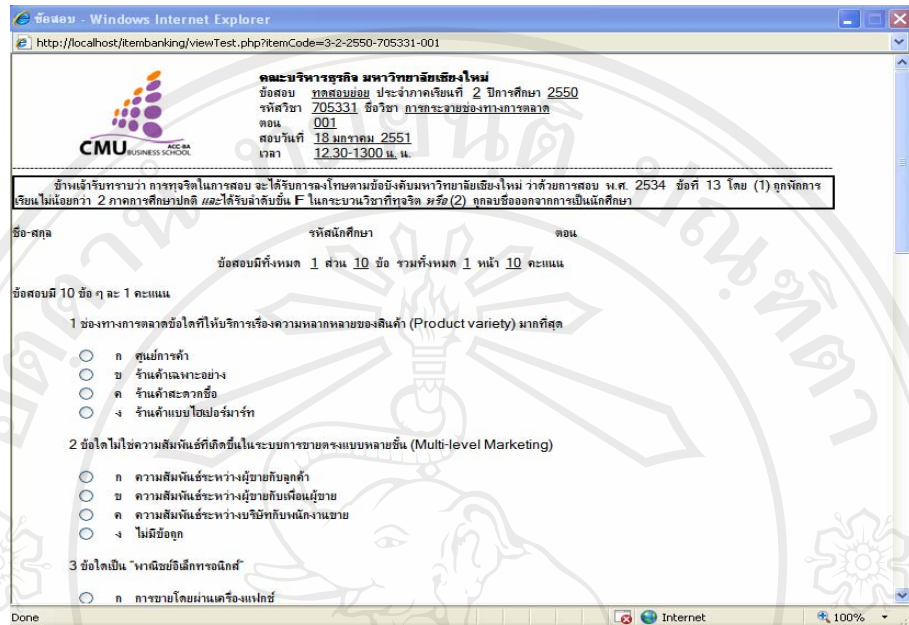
ข้อสอบ - Windows Internet Explorer

http://localhost/itembanking/viewTest.php?itemCode=3-2-2550-705331-001

CMU ACC-BA BUSINESS SCHOOL

คณะบริหารธุรกิจ มหาวิทยาลัยเชียงใหม่
ข้อสอบ ทดสอบย่อย ประจำภาคเรียนที่ 2 ปีการศึกษา 2550
รหัสวิชา 705331 ชื่อวิชา การกระจายช่องทางการตลาด
ตอน 001
สอบวันที่ 18 มกราคม 2551
เวลา 12.30-1300 น. น.

ข้าพเจ้ารับทราบว่า การทุจริตในการสอบ จะได้รับการลงโทษตามข้อบังคับมหาวิทยาลัยเชียงใหม่ ว่าด้วยการสอบ พ.ศ. 2534 ข้อที่ 13 โดย (1) ถูกพักการเรียนไม่น้อยกว่า 2 ภาคการศึกษาปกติ และได้รับลำดับขั้น F ในกระบวนวิชาที่ทุจริต หรือ (2) ถูกลบชื่อออกจากการเป็นนักศึกษา

ชื่อ-สกุล รหัสนักศึกษา ตอน

ข้อสอบมีทั้งหมด 1 ส่วน 10 ข้อ รวมทั้งหมด 1 หน้า 10 คะแนน

ข้อสอบมี 10 ข้อ ๆ ละ 1 คะแนน

1 ช่องทางการตลาดข้อใดที่ให้บริการเรื่องความหลากหลายของสินค้า (Product variety) มากที่สุด

ก ศูนย์การค้า
ข ร้านค้าเฉพาะอย่าง
ค ร้านค้าสะดวกซื้อ
ง ร้านค้าแบบไฮเปอร์มาร์ท

2 ข้อใดไม่ใช่ความสัมพันธ์ที่เกิดขึ้นในระบบการขายตรงแบบหลายชั้น (Multi-level Marketing)

ก ความสัมพันธ์ระหว่างผู้ขายกับลูกค้า
ข ความสัมพันธ์ระหว่างผู้ขายกับเพื่อนผู้ขาย
ค ความสัมพันธ์ระหว่างบริษัทกับพนักงานขาย
ง ไม่มีข้อถูก

3 ข้อใดเป็น "พาณิชย์อิเล็กทรอนิกส์"

ก การขายโดยผ่านเครื่องแฟกซ์

Done Internet 100%